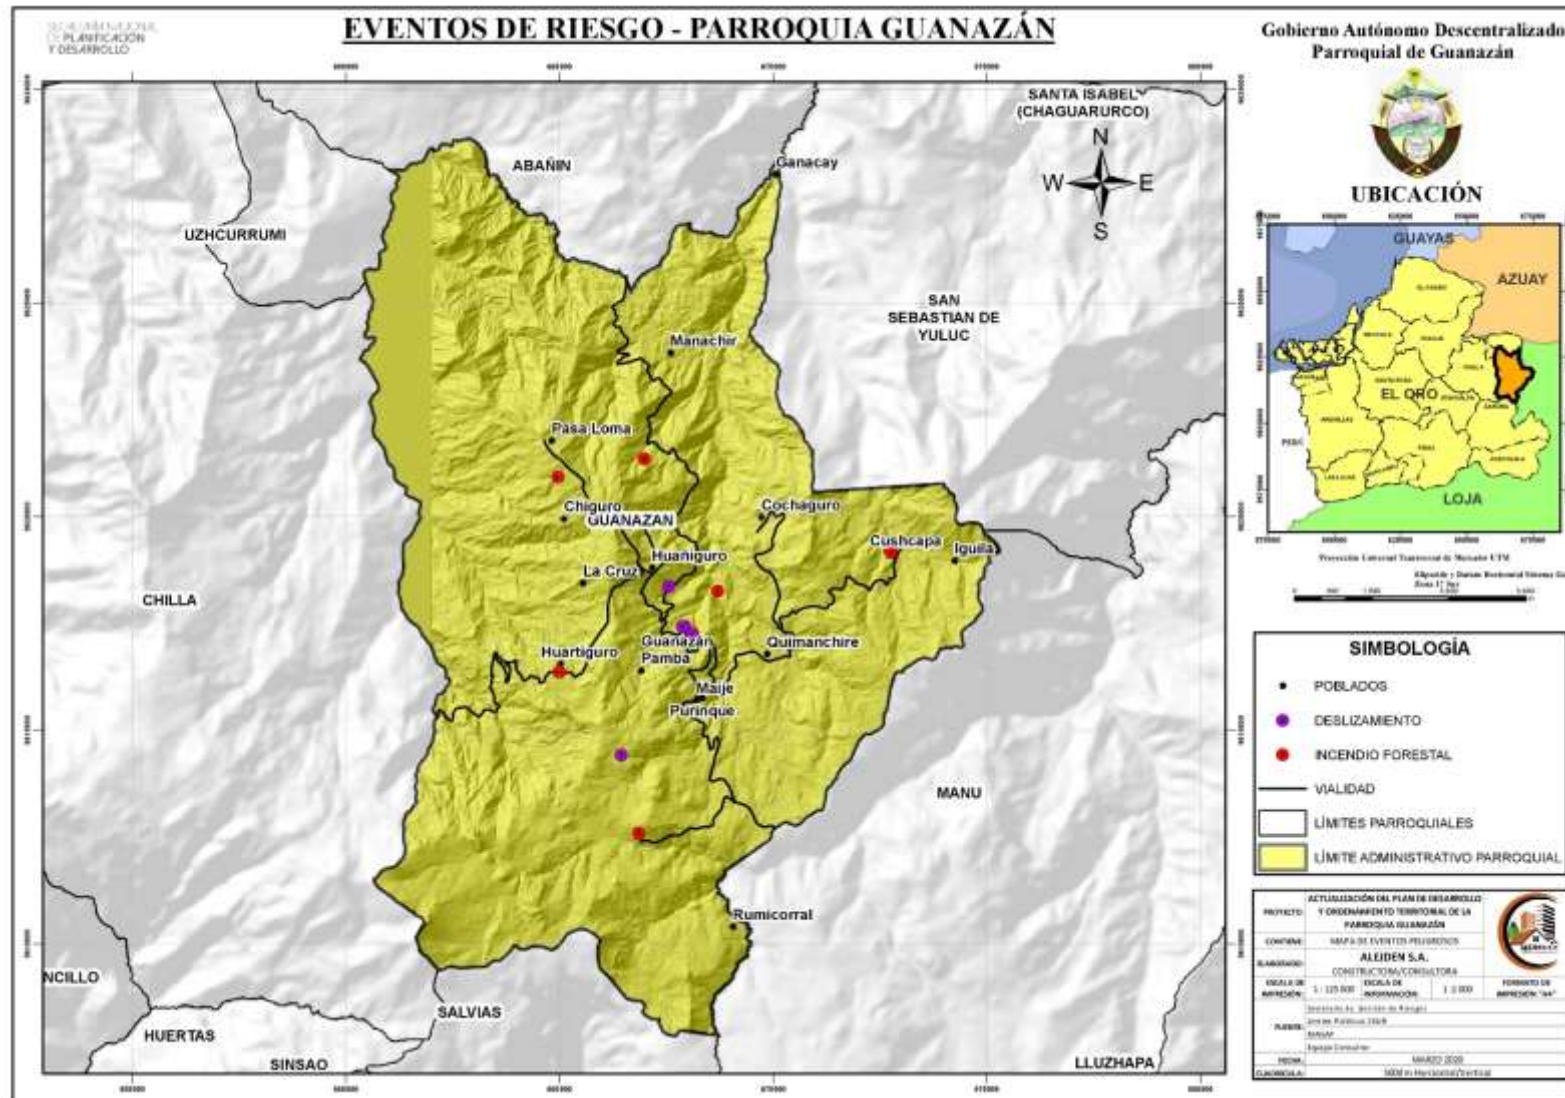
SECRETARÍA NACIONAL DE PLANIFICACIÓN Y DESARROLLO

EVENTOS DE RIESGO - PARROQUIA GUANAZÁN

Gobierno Autónomo Descentralizado Parroquial de Guanazán

SANTA ISABEL (CHAGUARURCO)
ABAÑIN
Ganacay
UZHCURRUMI
N
W
E
S
SAN SEBASTIAN DE YULUC
Manachir
Pasa Loma
Chiguro
GUANAZAN
Cochaguro
Cushcapa
Iguila
Huaniguro
La Cruz
CHILLA
Guanazán
Pamba
Quimanchire
Huartiguro
Maije
Purinque
MANU
Rumicorral
NCILLO
SALVIAS
HUERTAS
SINSAO
LLUZHAPA

UBICACIÓN
GUAYAS
AZUAY
EL ORO
LOJA
PERU

Proyección Universal Transversal de Mercator UTM

SIMBOLOGÍA
POBLADOS
DESLIZAMIENTO
INCENDIO FORESTAL
VIALIDAD
LÍMITES PARROQUIALES
LÍMITE ADMINISTRATIVO PARROQUIAL

PROYECTO: ACTUALIZACIÓN DEL PLAN DE DESARROLLO Y ORDENAMIENTO TERRITORIAL DE LA PARROQUIA GUANAZÁN
CONTIENE: MAPA DE EVENTOS PELIGROSOS
ELABORADO: ALEIDEN S.A. CONSTRUCTORA/CONSULTORA
ESCALA DE IMPRESIÓN: 1 : 125 000
ESCALA DE INFORMACIÓN: 1 : 1 000
FORMATO DE IMPRESIÓN: "A4"
FUENTES: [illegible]
FECHA: MARZO 2020
CURVAS: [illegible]